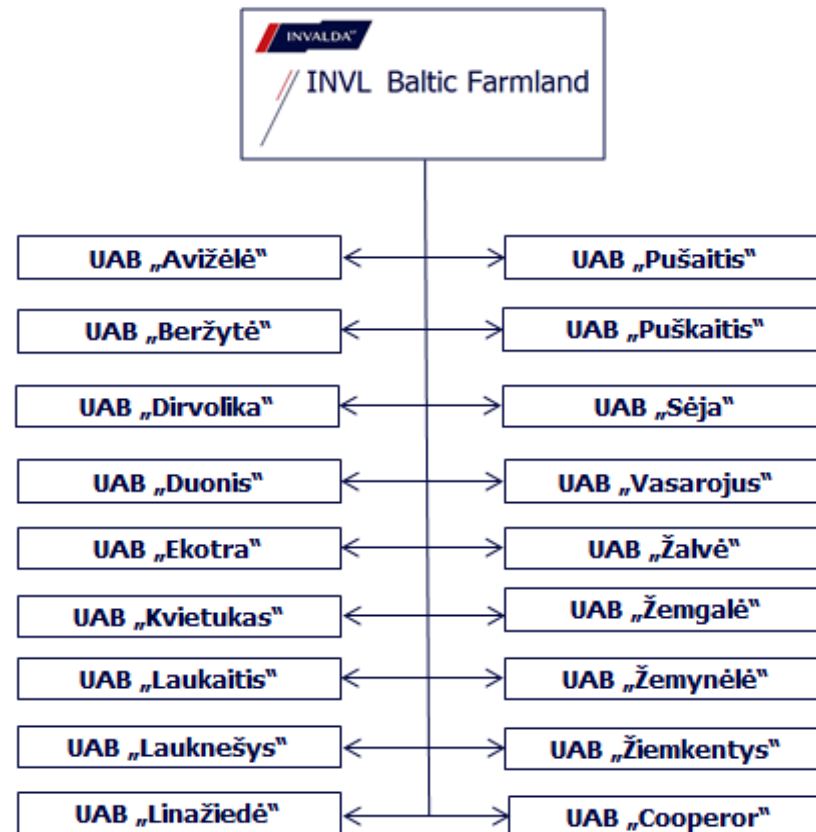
INVALDA

INVL Baltic Farmland

UAB „Avižėlė"

UAB „Pušaitis"

UAB „Beržytė"

UAB „Puškaitis"

UAB „Dirvolika"

UAB „Sėja"

UAB „Duonis"

UAB „Vasarojus"

UAB „Ekotra"

UAB „Žalvė"

UAB „Kvietukas"

UAB „Žemgalė"

UAB „Laukaitis"

UAB „Žemynėlė"

UAB „Lauknešys"

UAB „Žiemkentys"

UAB „Linažiedė"

UAB „Cooperor"